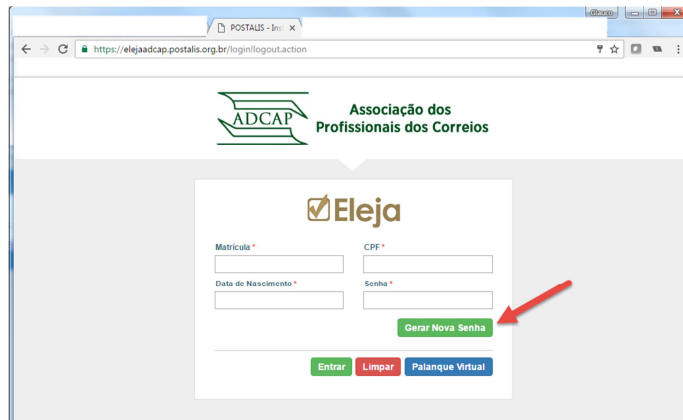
POSTALIS - Ins
Gisele
https://elejaadcap.postalis.org.br/login!logout.action

ADCAP
Associação dos Profissionais dos Correios

Eleja

Matrícula *
CPF *
Data de Nascimento *
Senha *

Gerar Nova Senha

Entrar
Limpar
Palanque Virtual